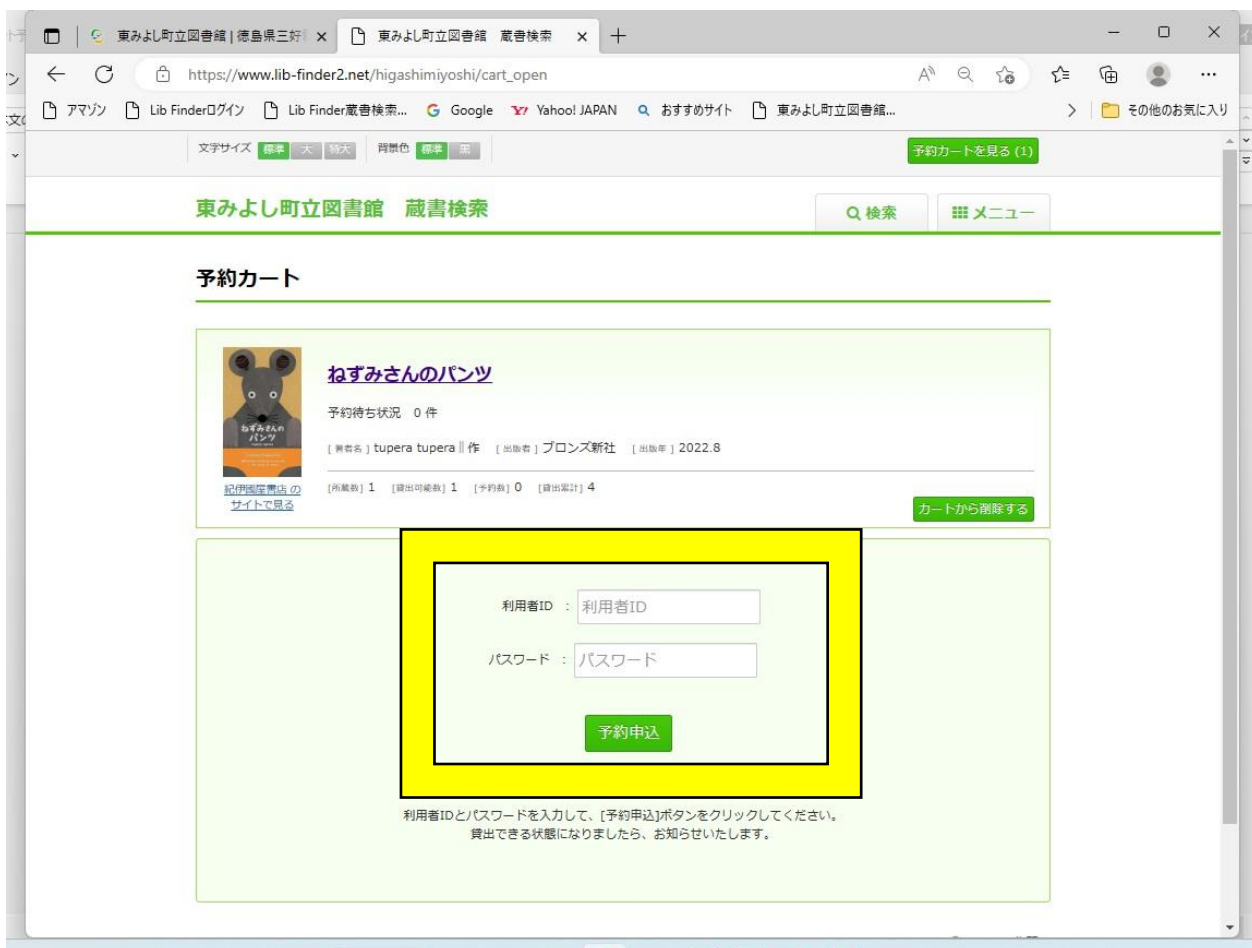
東みよし町立図書館 | 徳島県三好 ×
東みよし町立図書館 蔵書検索 ×
https://www.lib-finder2.net/higashimiyoshi/cart_open
アマゾン Lib Finderログイン Lib Finder蔵書検索... Google Yahoo! JAPAN おすすめサイト 東みよし町立図書館...
その他のお気に入り

文字サイズ 標準 大 特大 背景色 標準 黒
予約カートを見る (1)

東みよし町立図書館 蔵書検索
検索
メニュー

予約カート

ねずみさんのパンツ
予約待ち状況 0 件
[著者名] tupera tupera‖作 [出版者] ブロンズ新社 [出版年] 2022.8
[所蔵数] 1 [貸出可能数] 1 [予約数] 0 [貸出累計] 4
紀伊國屋書店 の サイトで見る
カートから削除する

利用者ID : 利用者ID
パスワード : パスワード
予約申込

利用者IDとパスワードを入力して、[予約申込]ボタンをクリックしてください。
貸出できる状態になりましたら、お知らせいたします。